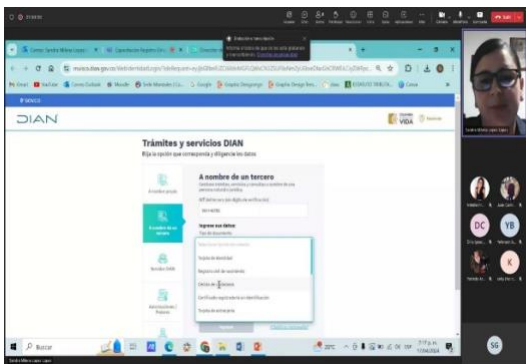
DIAN

Trámites y servicios DIAN

Elija la opción que corresponda y diligencie los datos

A nombre de un tercero

Ingrese sus datos

Tarjeta de identidad

Registro civil de nacimiento

Certificado de registraduría de identificación

Tarjeta de extranjería

DC

YB

K

SG

Buscar